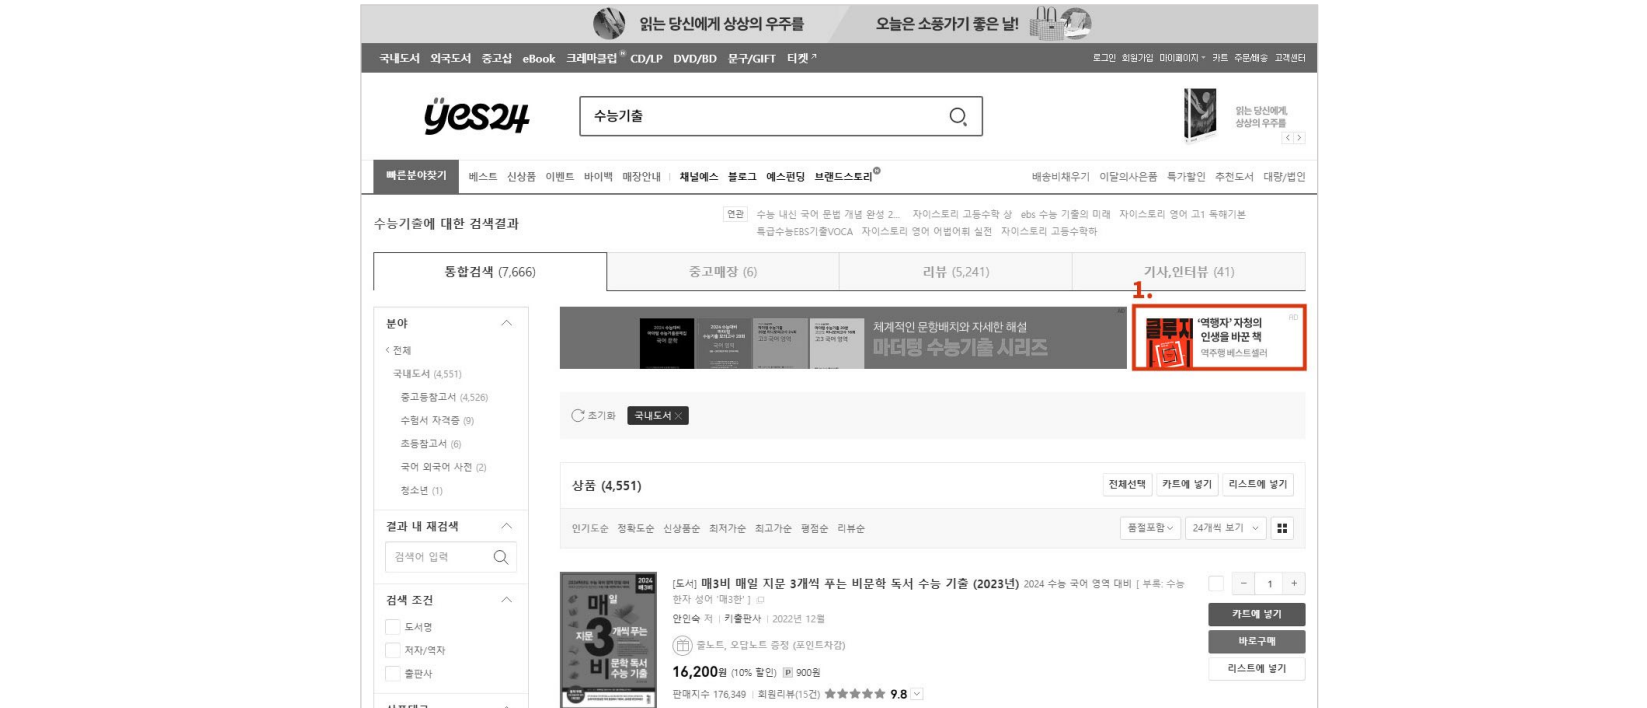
읽는 당신에게 상상의 우주를 오늘은 소풍가기 좋은 날!

국내도서 외국도서 중고샵 eBook 크레마클럽 CD/LP DVD/BD 문구/GIFT 티켓

로그인 회원가입 마이페이지 카트 주문배송 고객센터

yes24

수능기출

읽는 당신에게, 상상의 우주를

빠른분야찾기 베스트 신상품 이벤트 바이백 매장안내 채널예스 블로그 예스펀딩 브랜드스토리

배송비채우기 이달의사은품 특가할인 추천도서 대량/법인

수능기출에 대한 검색결과

연관 수능 내신 국어 문법 개념 완성 2... 자이스토리 고등수학 상 ebs 수능 기출의 미래 자이스토리 영어 고1 독해기본 특급수능EBS기출VOCA 자이스토리 영어 어법어휘 실전 자이스토리 고등수학하

통합검색 (7,666) 중고매장 (6) 리뷰 (5,241) 기사,인터뷰 (41)

분야
< 전체
국내도서 (4,551)
중고등참고서 (4,526)
수험서 자격증 (9)
초등참고서 (6)
국어 외국어 사전 (2)
청소년 (1)

결과 내 재검색
검색어 입력

검색 조건
도서명
저자/역자
출판사

체계적인 문항배치와 자세한 해설
마더텅 수능기출 시리즈

1.
'역행자' 자청의 인생을 바꾼 책
역주행 베스트셀러

초기화 국내도서

상품 (4,551) 전체선택 카트에 넣기 리스트에 넣기

인기도순 정확도순 신상품순 최저가순 최고가순 평점순 리뷰순 품절포함 24개씩 보기

[도서] 매3비 매일 지문 3개씩 푸는 비문학 독서 수능 기출 (2023년) 2024 수능 국어 영역 대비 [ 부록: 수능 한자 성어 '매3한' ]
안인숙 저 | 키출판사 | 2022년 12월
옮노트, 오답노트 증정 (포인트차감)
16,200원 (10% 할인) P 900원
판매지수 176,349 | 회원리뷰(15건) 9.8

1 카트에 넣기 바로구매 리스트에 넣기